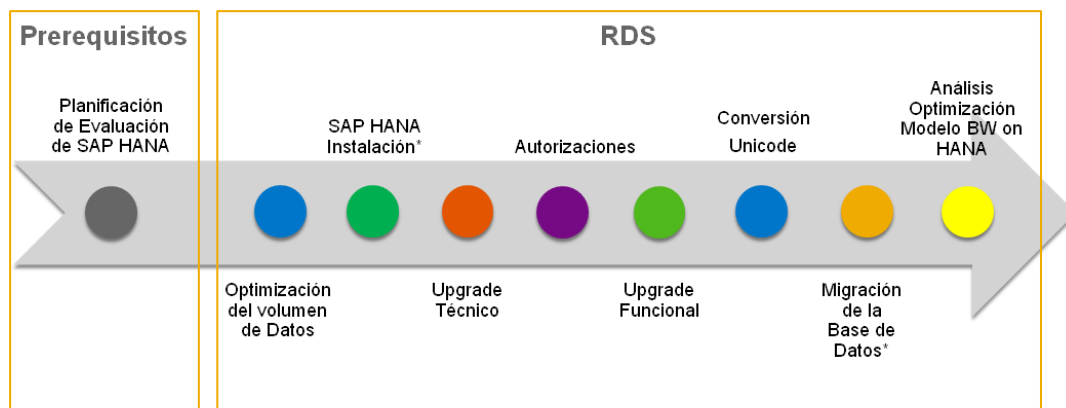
Prerequisitos

RDS

Planificación de Evaluación de SAP HANA

SAP HANA Instalación*

Autorizaciones

Conversión Unicode

Análisis Optimización Modelo BW on HANA

Optimización del volumen de Datos

Upgrade Técnico

Upgrade Funcional

Migración de la Base de Datos*